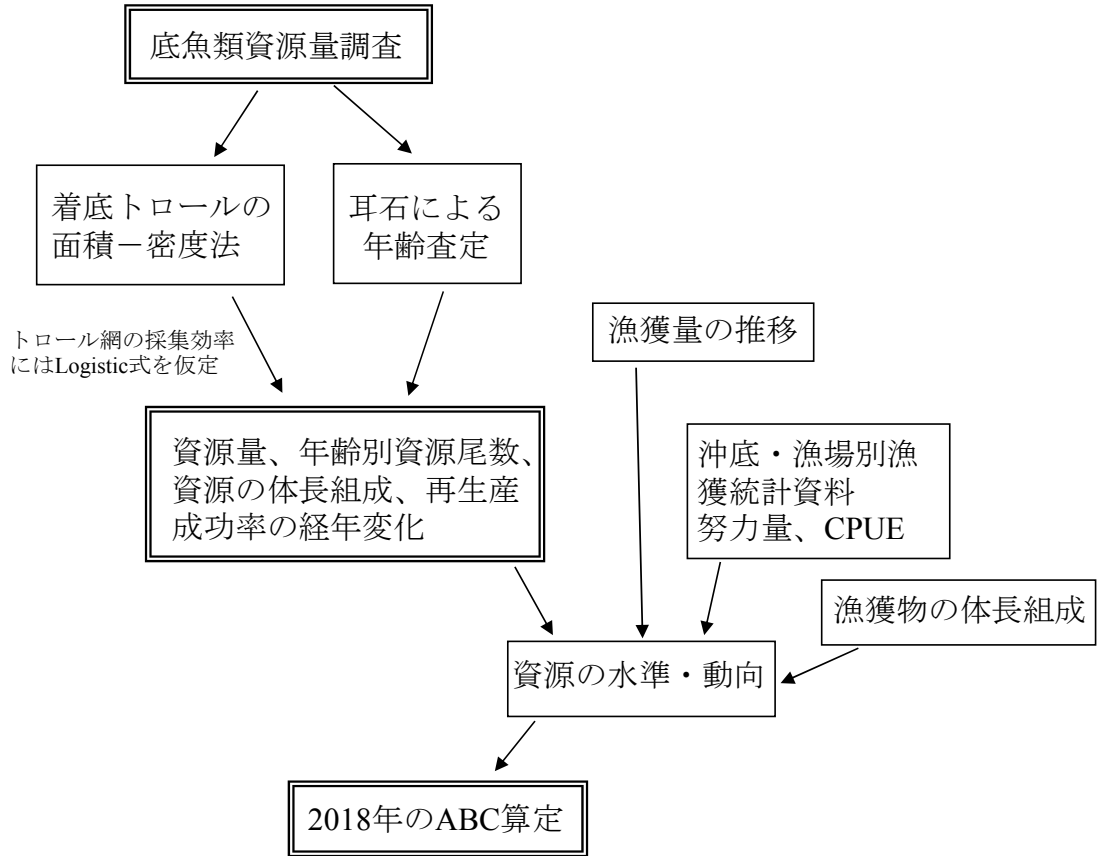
底魚類資源量調査

着底トロールの面積－密度法

耳石による年齢査定

トロール網の採集効率にはLogistic式を仮定

漁獲量の推移

資源量、年齢別資源尾数、資源の体長組成、再生産成功率の経年変化

沖底・漁場別漁獲統計資料
努力量、CPUE

漁獲物の体長組成

資源の水準・動向

2018年のABC算定